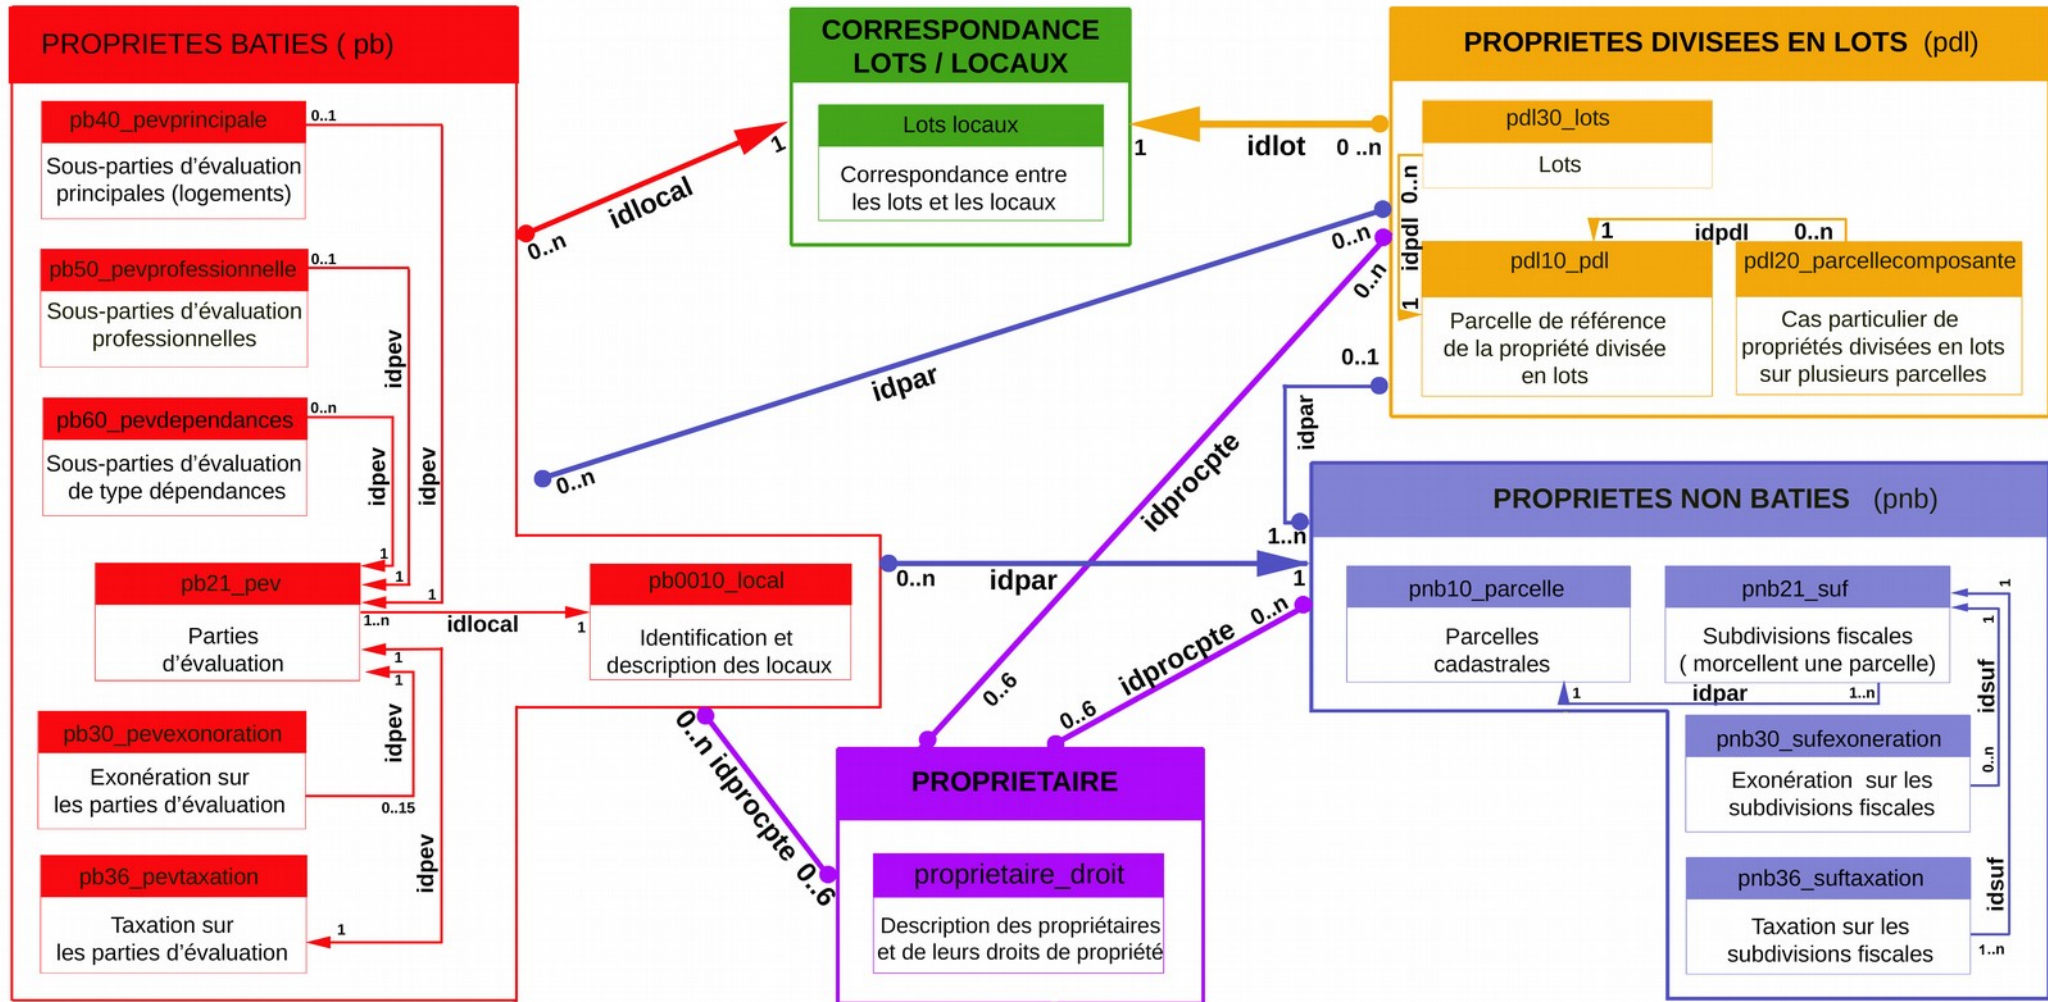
PROPRIETES BATIES ( pb)

pb40_pevprincipale
Sous-parties d'évaluation principales (logements)

pb50_pevprofessionnelle
Sous-parties d'évaluation professionnelles

pb60_pevdependances
Sous-parties d'évaluation de type dépendances

pb21_pev
Parties d'évaluation

pb0010_local
Identification et description des locaux

pb30_pevexonoration
Exonération sur les parties d'évaluation

pb36_pevtaxation
Taxation sur les parties d'évaluation

0..1
0..1
0..n
1
1
1
1..n
idlocal
1
1
1
0..15
1
idpev
idpev
idpev
idpev
idpev

CORRESPONDANCE LOTS / LOCAUX

Lots locaux
Correspondance entre les lots et les locaux

idlocal
0..n
1

PROPRIETES DIVISEES EN LOTS (pdl)

pdl30_lots
Lots

pdl10_pdl
Parcelle de référence de la propriété divisée en lots

pdl20_parcellecomposante
Cas particulier de propriétés divisées en lots sur plusieurs parcelles

idlot
1
0 ..n
idpdl
0..n
1
idpdl
0..n
1
0..n
0..n
0..1
idpar
0..n
idprocpte
idpar

PROPRIETES NON BATIES (pnb)

pnb10_parcelle
Parcelles cadastrales

pnb21_suf
Subdivisions fiscales ( morcellent une parcelle)

pnb30_sufexoneration
Exonération sur les subdivisions fiscales

pnb36_suftaxation
Taxation sur les subdivisions fiscales

1..n
1
0..n
idpar
1
idpar
1..n
1
1
idsuf
0..n
idsuf
1..n

PROPRIETAIRE

proprietaire_droit
Description des propriétaires et de leurs droits de propriété

0..6
0..6
idprocpte
0..n
0..n idprocpte
0..6